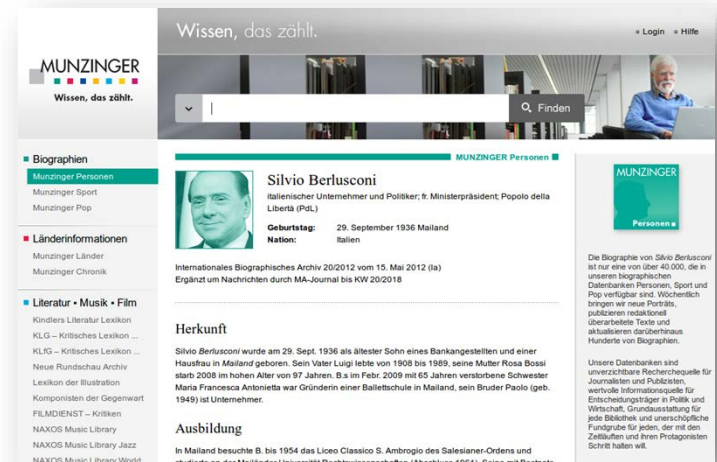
MUNZINGER
Wissen, das zählt.

Wissen, das zählt.

Login Hilfe

Finden

Biographien
Munzinger Personen
Munzinger Sport
Munzinger Pop

Länderinformationen
Munzinger Länder
Munzinger Chronik

Literatur • Musik • Film
Kindlers Literatur Lexikon
KLG – Kritisches Lexikon ...
KLfG – Kritisches Lexikon ...
Neue Rundschau Archiv
Lexikon der Illustration
Komponisten der Gegenwart
FILMDIENST – Kritiken
NAXOS Music Library
NAXOS Music Library Jazz
NAXOS Music Library World

MUNZINGER Personen

Silvio Berlusconi
italienischer Unternehmer und Politiker; fr. Ministerpräsident; Popolo della Libertà (PdL)

Geburtstag: 29. September 1936 Mailand
Nation: Italien

Internationales Biographisches Archiv 20/2012 vom 15. Mai 2012 (la)
Ergänzt um Nachrichten durch MA-Journal bis KW 20/2018

Herkunft
Silvio Berlusconi wurde am 29. Sept. 1936 als ältester Sohn eines Bankangestellten und einer Hausfrau in Mailand geboren. Sein Vater Luigi lebte von 1908 bis 1989, seine Mutter Rosa Bossi starb 2008 im hohen Alter von 97 Jahren. B.s im Febr. 2009 mit 65 Jahren verstorbene Schwester Maria Francesca Antonietta war Gründerin einer Balletschule in Mailand, sein Bruder Paolo (geb. 1949) ist Unternehmer.

Ausbildung
In Mailand besuchte B. bis 1954 das Liceo Classico S. Ambrogio des Salesianer-Ordens und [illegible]

MUNZINGER
Personen

Die Biographie von Silvio Berlusconi ist nur eine von über 40.000, die in unseren biographischen Datenbanken Personen, Sport und Pop verfügbar sind. Wöchentlich bringen wir neue Porträts, publizieren redaktionell überarbeitete Texte und aktualisieren darüberhinaus Hunderte von Biographien.

Unsere Datenbanken sind unverzichtbare Recherchequelle für Journalisten und Publizisten, wertvolle Informationsquelle für Entscheidungsträger in Politik und Wirtschaft, Grundausstattung für jede Bibliothek und unerschöpfliche Fundgrube für jeden, der mit den Zeitläuften und ihren Protagonisten Schritt halten will.